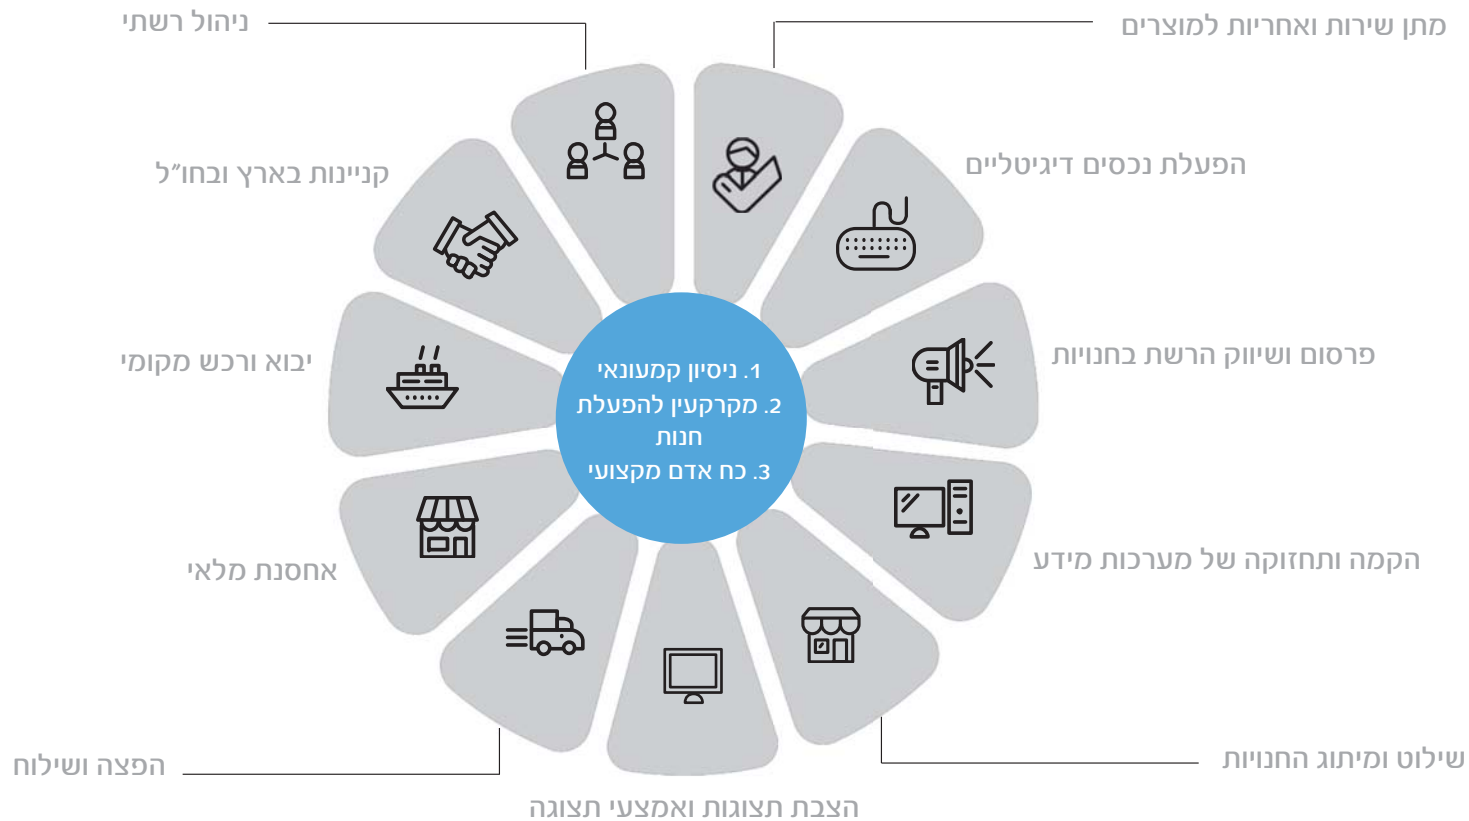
ניהול רשתי

מתן שירות ואחריות למוצרים

קניינות בארץ ובחו"ל

הפעלת נכסים דיגיטליים

יבוא ורכש מקומי

1. ניסיון קמעונאי
2. מקרקעין להפעלת חנות
3. כח אדם מקצועי

פרסום ושיווק הרשת בחנויות

אחסנת מלאי

הקמה ותחזוקה של מערכות מידע

הפצה ושילוח

שילוט ומיתוג החנויות

הצבת תצוגות ואמצעי תצוגה